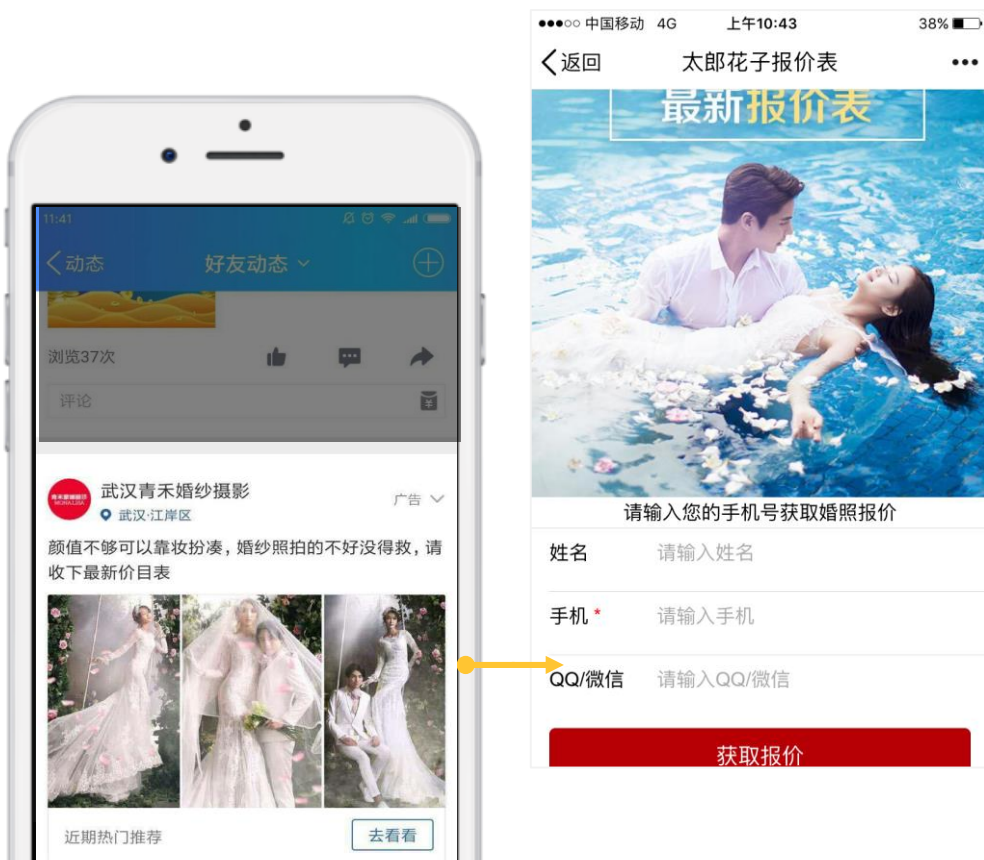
11:41

动态

好友动态

浏览37次

评论

武汉青禾婚纱摄影

武汉·江岸区

广告

颜值不够可以靠妆扮凑，婚纱照拍的不好没得救，请收下最新价目表

近期热门推荐

去看看

●●●○○ 中国移动 4G

上午10:43

38%

返回

太郎花子报价表

最新报价表

请输入您的手机号获取婚照报价

姓名 请输入姓名

手机 * 请输入手机

QQ/微信 请输入QQ/微信

获取报价